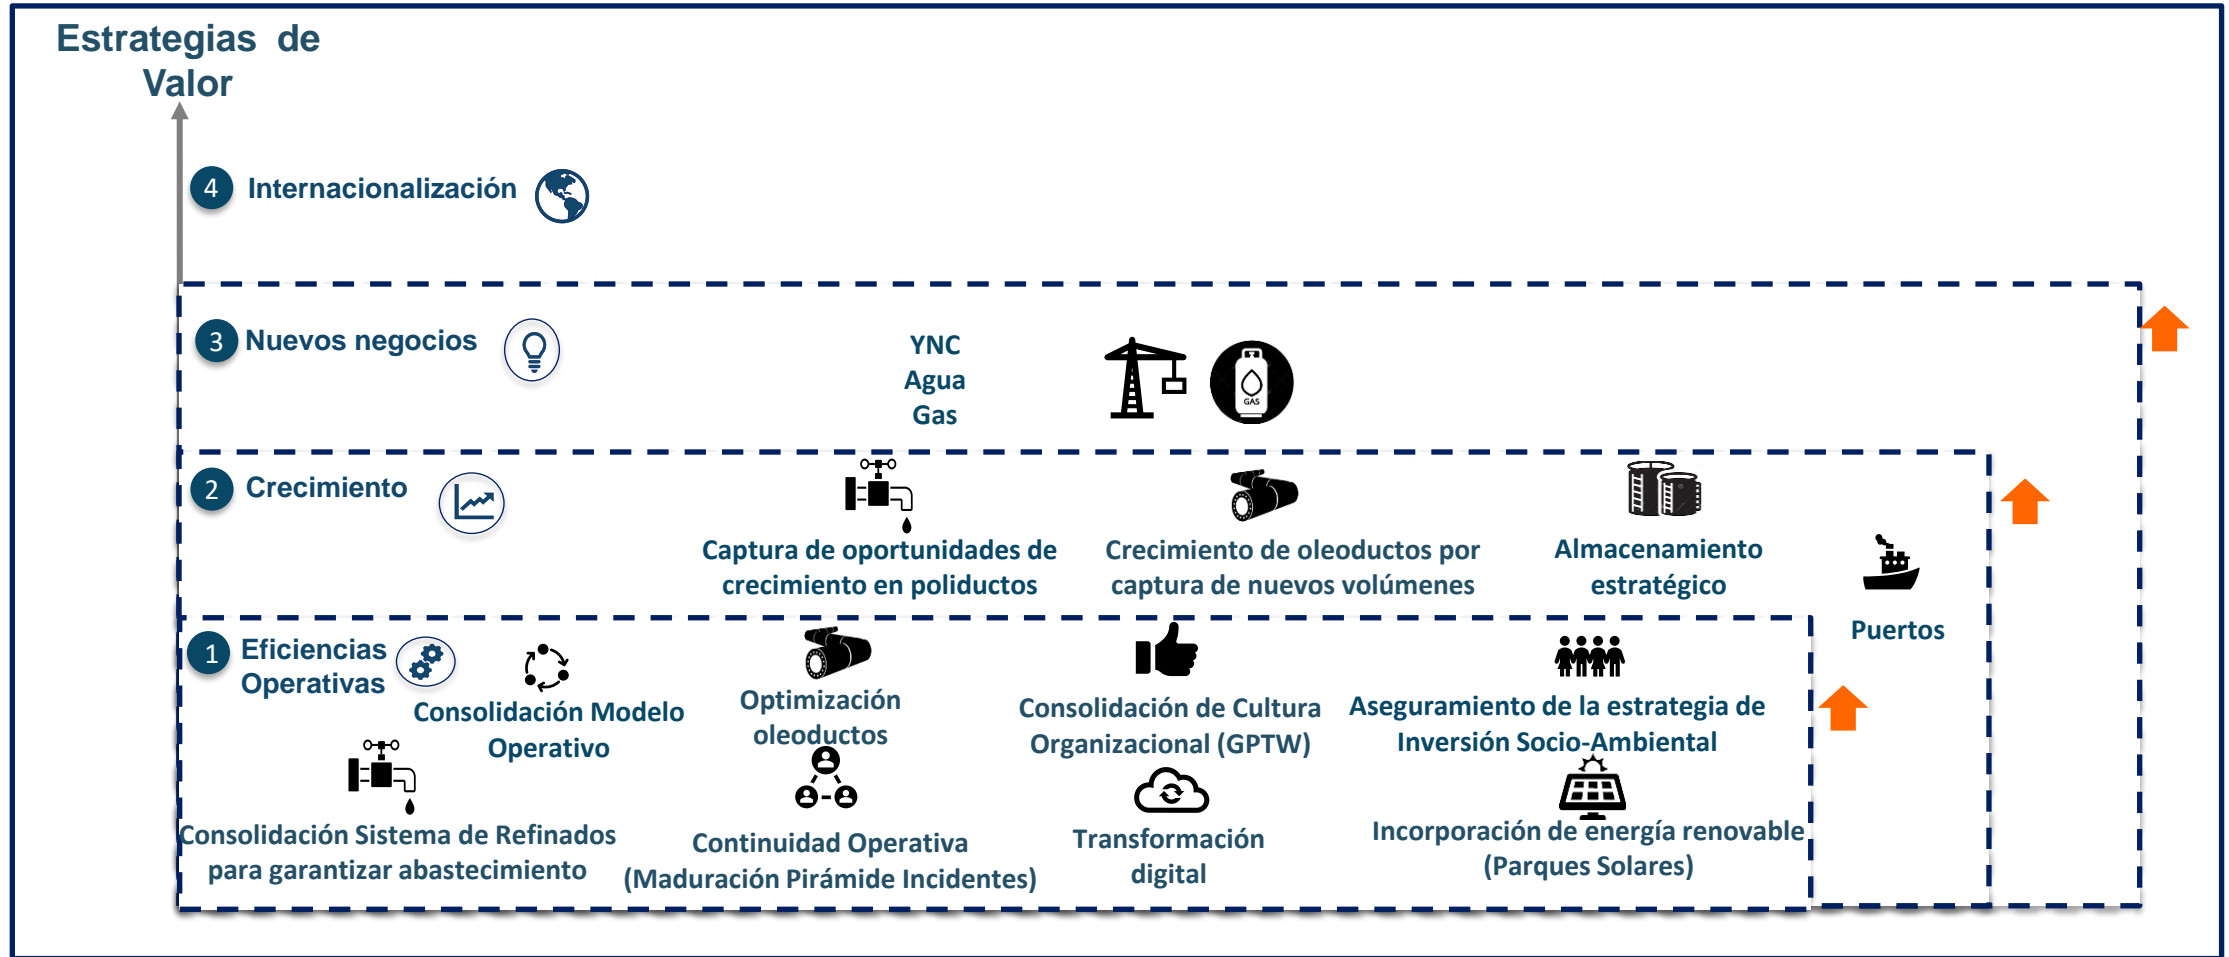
Estrategias de Valor

4 Internacionalización

3 Nuevos negocios

YNC
Agua
Gas

GAS

2 Crecimiento

Captura de oportunidades de crecimiento en poliductos

Crecimiento de oleoductos por captura de nuevos volúmenes

Almacenamiento estratégico

Puertos

1 Eficiencias Operativas

Consolidación Modelo Operativo

Optimización oleoductos

Consolidación de Cultura Organizacional (GPTW)

Aseguramiento de la estrategia de Inversión Socio-Ambiental

Consolidación Sistema de Refinados para garantizar abastecimiento

Continuidad Operativa (Maduración Pirámide Incidentes)

Transformación digital

Incorporación de energía renovable (Parques Solares)